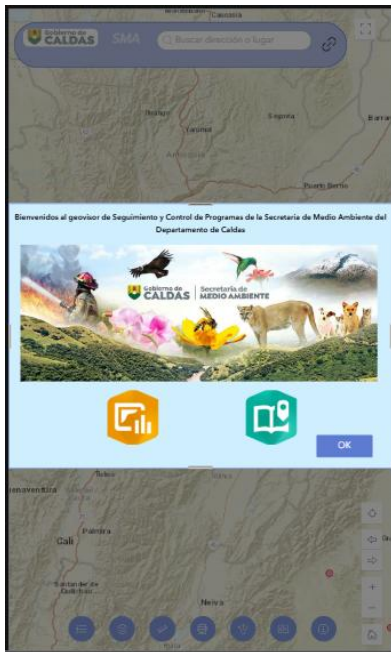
Gobierno de CALDAS SMA Buscar dirección o lugar

Caucasia

Yarumal

Segovia

Antioquia

Puerto Berrío

Bienvenidos al geovisor de Seguimiento y Control de Programas de la Secretaría de Medio Ambiente del Departamento de Caldas

Gobierno de CALDAS | Secretaría de MEDIO AMBIENTE

OK

Buenaventura

Palmira

Cali

Santander de Quilichao

Neiva